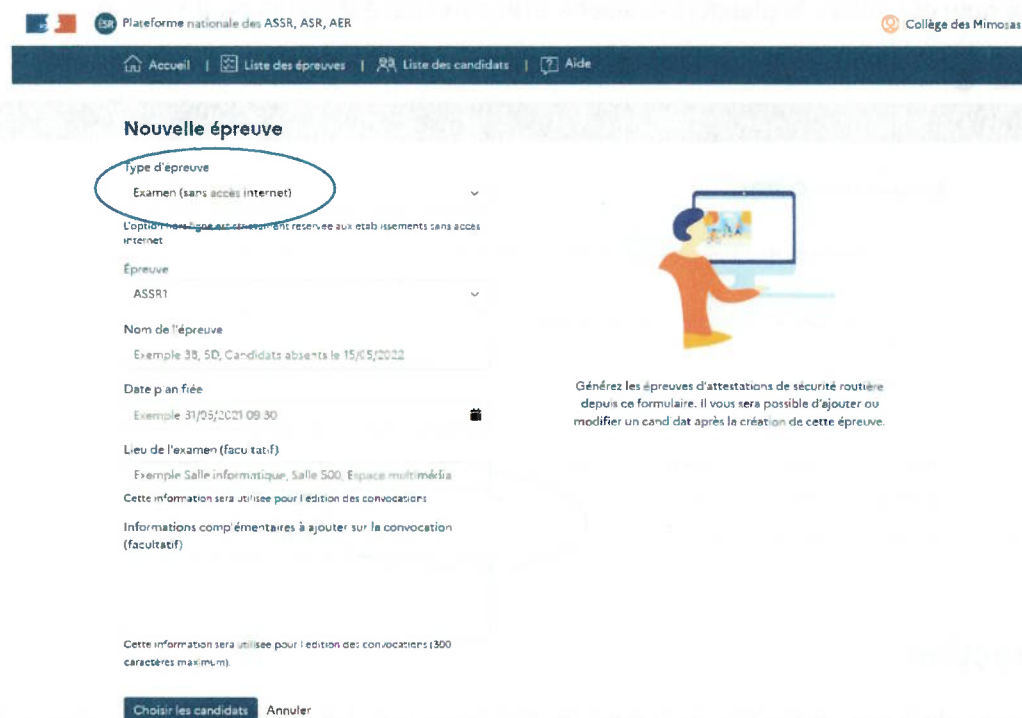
Plateforme nationale des ASSR, ASR, AER

Collège des Mimosas

Accueil | Liste des épreuves | Liste des candidats | Aide

Nouvelle épreuve

Type d'épreuve

Examen (sans accès internet)

L'option hors ligne est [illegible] réservée aux établissements sans accès internet

Épreuve

ASSR1

Nom de l'épreuve

Exemple 3B, 5D, Candidats absents le 15/05/2022

Date planifiée

Exemple 31/05/2021 09:30

Lieu de l'examen (facultatif)

Exemple Salle informatique, Salle 500, Espace multimédia

Cette information sera utilisée pour l'édition des convocations

Informations complémentaires à ajouter sur la convocation (facultatif)

Cette information sera utilisée pour l'édition des convocations (300 caractères maximum).

Choisir les candidats

Annuler

Générez les épreuves d'attestations de sécurité routière depuis ce formulaire. Il vous sera possible d'ajouter ou modifier un candidat après la création de cette épreuve.